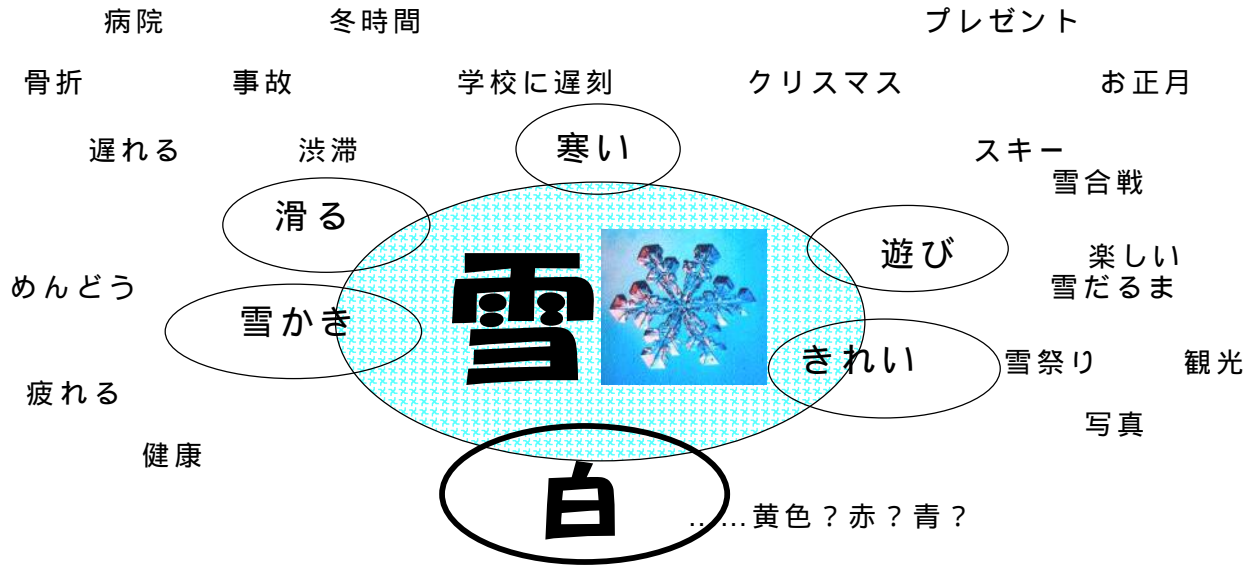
病院

冬時間

プレゼント

骨折

事故

学校に遅刻

クリスマス

お正月

遅れる

渋滞

寒い

スキー

雪合戦

滑る

遊び

楽しい

雪だるま

めんどう

雪

雪かき

きれい

雪祭り

観光

疲れる

写真

健康

白

……黄色？赤？青？